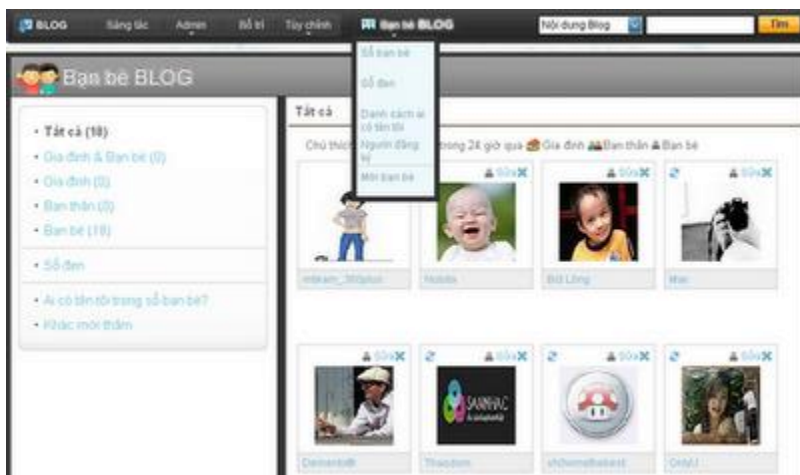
BLOG Sáng tác Admin Bố trí Tùy chỉnh Bạn bè BLOG Nội dung Blog Tìm

Sổ bạn bè
Sổ đen
Danh sách ai có tên tôi
Người đăng ký
Mời bạn bè

Bạn bè BLOG

• Tất cả (18)
• Gia đình & Bạn bè (0)
• Gia đình (0)
• Bạn thân (0)
• Bạn bè (18)

• Sổ đen

• Ai có tên tôi trong sổ bạn bè?
• Khác mời thăm

Tất cả

Chú thích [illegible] trong 24 giờ qua Gia đình Bạn thân Bạn bè

Sửa Sửa Sửa Sửa

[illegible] Hotdie Bối Lòng Mao

Sửa Sửa Sửa Sửa

SAANHAC

Dementeđ Thaodom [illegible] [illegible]